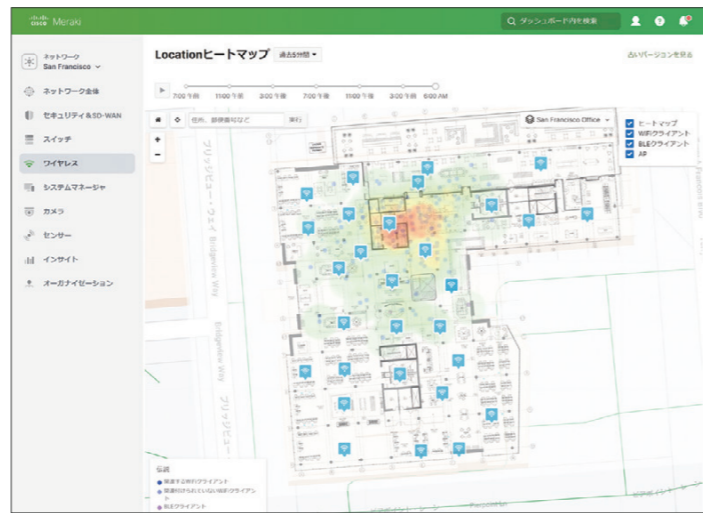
cisco Meraki

ダッシュボード内を検索

ネットワーク
San Francisco

ネットワーク全体
セキュリティ＆SD-WAN
スイッチ
ワイヤレス
システムマネージャ
カメラ
センサー
インサイト
オーガナイゼーション

Locationヒートマップ 過去5分間

古いバージョンを見る

7:00 午前 11:00 午前 3:00 午後 7:00 午後 11:00 午後 3:00 午前 6:00 AM

住所、建物番号など 実行

San Francisco Office

ヒートマップ
Wi-Fiクライアント
BLEクライアント
AP

ブリッジビュー・ウェイ Bridgeview Way

Bridgeview Way ブリッジビュー

凡例
関連するWi-Fiクライアント
関連付けられていないWi-Fiクライアント
BLEクライアント